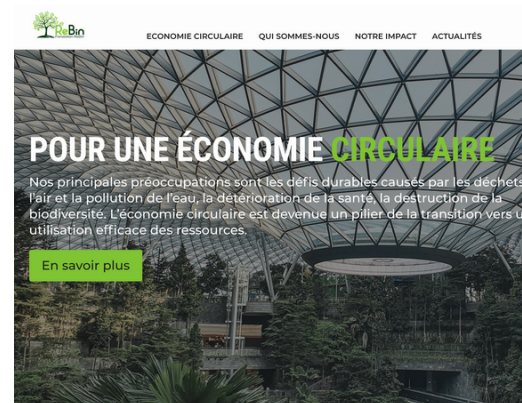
ReBin

ECONOMIE CIRCULAIRE QUI SOMMES-NOUS NOTRE IMPACT ACTUALITÉS

POUR UNE ÉCONOMIE CIRCULAIRE

Nos principales préoccupations sont les défis durables causés par les déchets, l'air et la pollution de l'eau, la détérioration de la santé, la destruction de la biodiversité. L'économie circulaire est devenue un pilier de la transition vers u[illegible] utilisation efficace des ressources.

En savoir plus